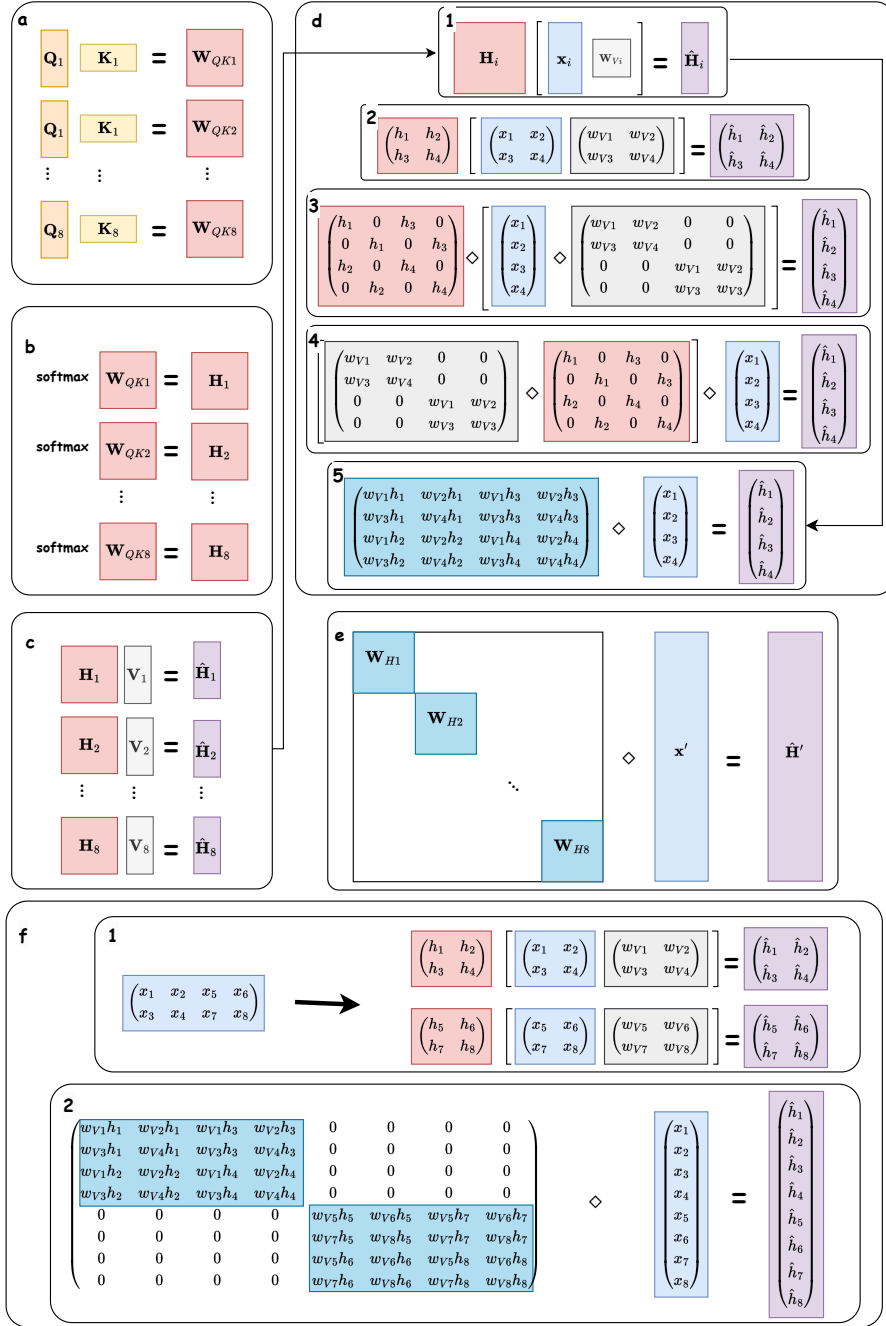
a

$\mathbf{Q}_1$ $\mathbf{K}_1$ = $\mathbf{W}_{QK1}$

$\mathbf{Q}_1$ $\mathbf{K}_1$ = $\mathbf{W}_{QK2}$

⋮ ⋮ ⋮

$\mathbf{Q}_8$ $\mathbf{K}_8$ = $\mathbf{W}_{QK8}$

b

softmax $\mathbf{W}_{QK1}$ = $\mathbf{H}_1$

softmax $\mathbf{W}_{QK2}$ = $\mathbf{H}_2$

⋮ ⋮

softmax $\mathbf{W}_{QK8}$ = $\mathbf{H}_8$

c

$\mathbf{H}_1$ $\mathbf{V}_1$ = $\hat{\mathbf{H}}_1$

$\mathbf{H}_2$ $\mathbf{V}_2$ = $\hat{\mathbf{H}}_2$

⋮ ⋮ ⋮

$\mathbf{H}_8$ $\mathbf{V}_8$ = $\hat{\mathbf{H}}_8$

d

1 $\mathbf{H}_i$ $\left[ \mathbf{x}_i \quad \mathbf{w}_{Vi} \right]$ = $\hat{\mathbf{H}}_i$

2 $\begin{pmatrix} h_1 & h_2 \\ h_3 & h_4 \end{pmatrix} \left[ \begin{pmatrix} x_1 & x_2 \\ x_3 & x_4 \end{pmatrix} \begin{pmatrix} w_{V1} & w_{V2} \\ w_{V3} & w_{V4} \end{pmatrix} \right] = \begin{pmatrix} \hat{h}_1 & \hat{h}_2 \\ \hat{h}_3 & \hat{h}_4 \end{pmatrix}$

3 $\begin{pmatrix} h_1 & 0 & h_3 & 0 \\ 0 & h_1 & 0 & h_3 \\ h_2 & 0 & h_4 & 0 \\ 0 & h_2 & 0 & h_4 \end{pmatrix} \diamond \left[ \begin{pmatrix} x_1 \\ x_2 \\ x_3 \\ x_4 \end{pmatrix} \diamond \begin{pmatrix} w_{V1} & w_{V2} & 0 & 0 \\ w_{V3} & w_{V4} & 0 & 0 \\ 0 & 0 & w_{V1} & w_{V2} \\ 0 & 0 & w_{V3} & w_{V3} \end{pmatrix} \right] = \begin{pmatrix} \hat{h}_1 \\ \hat{h}_2 \\ \hat{h}_3 \\ \hat{h}_4 \end{pmatrix}$

4 $\left[ \begin{pmatrix} w_{V1} & w_{V2} & 0 & 0 \\ w_{V3} & w_{V4} & 0 & 0 \\ 0 & 0 & w_{V1} & w_{V2} \\ 0 & 0 & w_{V3} & w_{V3} \end{pmatrix} \diamond \begin{pmatrix} h_1 & 0 & h_3 & 0 \\ 0 & h_1 & 0 & h_3 \\ h_2 & 0 & h_4 & 0 \\ 0 & h_2 & 0 & h_4 \end{pmatrix} \right] \diamond \begin{pmatrix} x_1 \\ x_2 \\ x_3 \\ x_4 \end{pmatrix} = \begin{pmatrix} \hat{h}_1 \\ \hat{h}_2 \\ \hat{h}_3 \\ \hat{h}_4 \end{pmatrix}$

5 $\begin{pmatrix} w_{V1}h_1 & w_{V2}h_1 & w_{V1}h_3 & w_{V2}h_3 \\ w_{V3}h_1 & w_{V4}h_1 & w_{V3}h_3 & w_{V4}h_3 \\ w_{V1}h_2 & w_{V2}h_2 & w_{V1}h_4 & w_{V2}h_4 \\ w_{V3}h_2 & w_{V4}h_2 & w_{V3}h_4 & w_{V4}h_4 \end{pmatrix} \diamond \begin{pmatrix} x_1 \\ x_2 \\ x_3 \\ x_4 \end{pmatrix} = \begin{pmatrix} \hat{h}_1 \\ \hat{h}_2 \\ \hat{h}_3 \\ \hat{h}_4 \end{pmatrix}$

e

$\mathbf{W}_{H1}$ $\mathbf{W}_{H2}$ ⋱ $\mathbf{W}_{H8}$ $\diamond$ $\mathbf{x}'$ = $\hat{\mathbf{H}}'$

f

1 $\begin{pmatrix} x_1 & x_2 & x_5 & x_6 \\ x_3 & x_4 & x_7 & x_8 \end{pmatrix}$

$\begin{pmatrix} h_1 & h_2 \\ h_3 & h_4 \end{pmatrix} \left[ \begin{pmatrix} x_1 & x_2 \\ x_3 & x_4 \end{pmatrix} \begin{pmatrix} w_{V1} & w_{V2} \\ w_{V3} & w_{V4} \end{pmatrix} \right] = \begin{pmatrix} \hat{h}_1 & \hat{h}_2 \\ \hat{h}_3 & \hat{h}_4 \end{pmatrix}$

$\begin{pmatrix} h_5 & h_6 \\ h_7 & h_8 \end{pmatrix} \left[ \begin{pmatrix} x_5 & x_6 \\ x_7 & x_8 \end{pmatrix} \begin{pmatrix} w_{V5} & w_{V6} \\ w_{V7} & w_{V8} \end{pmatrix} \right] = \begin{pmatrix} \hat{h}_5 & \hat{h}_6 \\ \hat{h}_7 & \hat{h}_8 \end{pmatrix}$

2 $\begin{pmatrix} w_{V1}h_1 & w_{V2}h_1 & w_{V1}h_3 & w_{V2}h_3 & 0 & 0 & 0 & 0 \\ w_{V3}h_1 & w_{V4}h_1 & w_{V3}h_3 & w_{V4}h_3 & 0 & 0 & 0 & 0 \\ w_{V1}h_2 & w_{V2}h_2 & w_{V1}h_4 & w_{V2}h_4 & 0 & 0 & 0 & 0 \\ w_{V3}h_2 & w_{V4}h_2 & w_{V3}h_4 & w_{V4}h_4 & 0 & 0 & 0 & 0 \\ 0 & 0 & 0 & 0 & w_{V5}h_5 & w_{V6}h_5 & w_{V5}h_7 & w_{V6}h_7 \\ 0 & 0 & 0 & 0 & w_{V7}h_5 & w_{V8}h_5 & w_{V7}h_7 & w_{V8}h_7 \\ 0 & 0 & 0 & 0 & w_{V5}h_6 & w_{V6}h_6 & w_{V5}h_8 & w_{V6}h_8 \\ 0 & 0 & 0 & 0 & w_{V7}h_6 & w_{V8}h_6 & w_{V7}h_8 & w_{V8}h_8 \end{pmatrix} \diamond \begin{pmatrix} x_1 \\ x_2 \\ x_3 \\ x_4 \\ x_5 \\ x_6 \\ x_7 \\ x_8 \end{pmatrix} = \begin{pmatrix} \hat{h}_1 \\ \hat{h}_2 \\ \hat{h}_3 \\ \hat{h}_4 \\ \hat{h}_5 \\ \hat{h}_6 \\ \hat{h}_7 \\ \hat{h}_8 \end{pmatrix}$